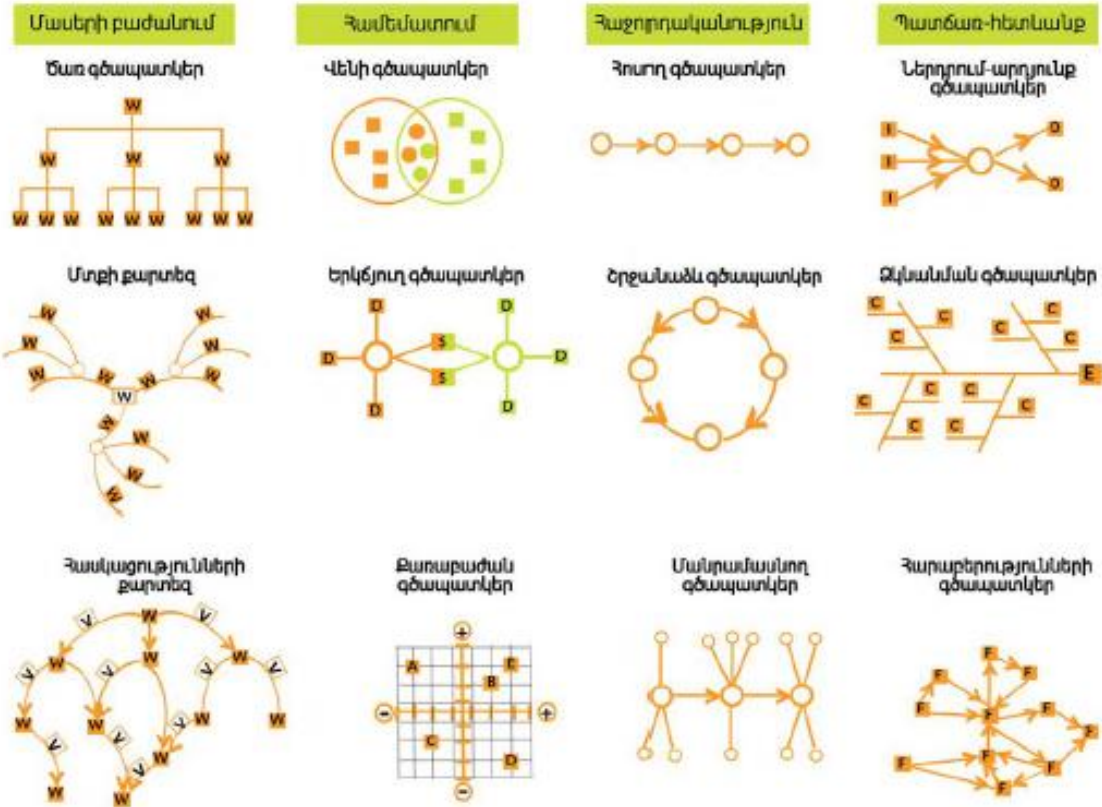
Մասերի բաժանում

Ծառ գծապատկեր

W
W W W
W W W W W W W W W

Մտքի քարտեզ

W W W W W W W W W W W W

Համեմատում

Վենի գծապատկեր

Երկճյուղ գծապատկեր

D D D D S S D D D

Քառաբաժան գծապատկեր

+ − + − A B C D

Հաջորդականություն

Հոսող գծապատկեր

Շրջանաձև գծապատկեր

Մանրամասնող գծապատկեր

Պատճառ-հետևանք

Ներդրում-արդյունք գծապատկեր

I I I O O

Ձկնանման գծապատկեր

C C C C C C C C C C C C E

Հարաբերությունների գծապատկեր

F F F F F F F F F F F F

Հասկացությունների քարտեզ

W V V V W W V W V V W V V W W V V V W